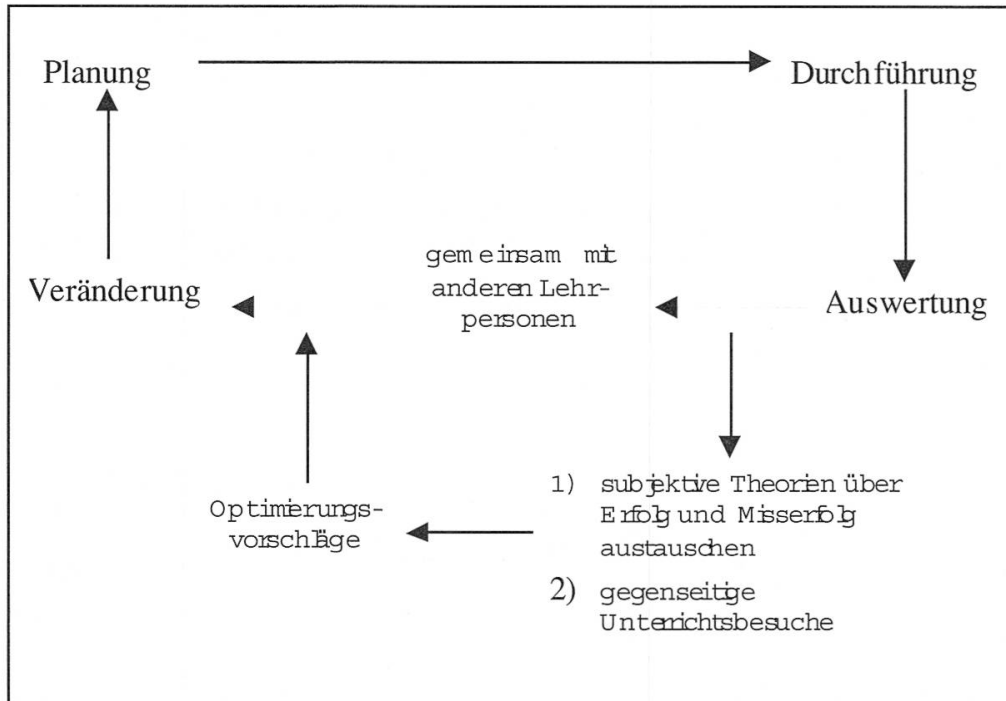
Planung

Durchführung

gemeinsam mit anderen Lehrpersonen

Veränderung

Auswertung

1) subjektive Theorien über Erfolg und Misserfolg austauschen

2) gegenseitige Unterrichtsbesuche

Optimierungsvorschläge